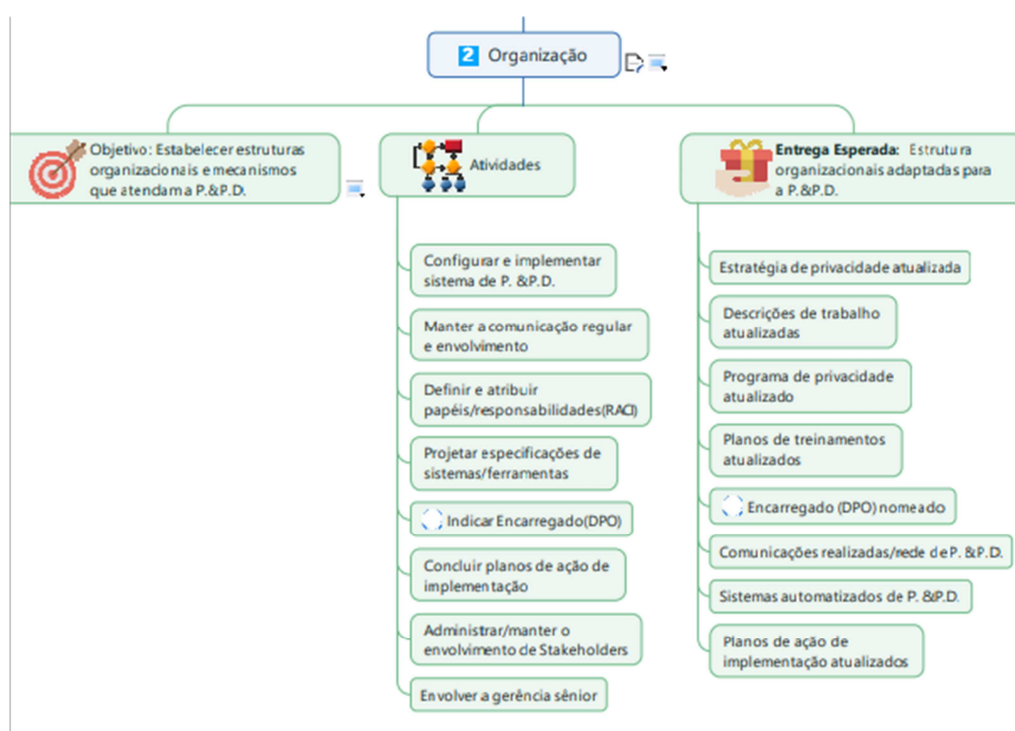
2 Organização

Objetivo: Estabelecer estruturas organizacionais e mecanismos que atendam a P.&P.D.

Atividades

Configurar e implementar sistema de P. &P.D.

Manter a comunicação regular e envolvimento

Definir e atribuir papéis/responsabilidades(RACI)

Projetar especificações de sistemas/ferramentas

Indicar Encarregado(DPO)

Concluir planos de ação de implementação

Administrar/manter o envolvimento de Stakeholders

Envolver a gerência sênior

Entrega Esperada: Estrutura organizacionais adaptadas para a P.&P.D.

Estratégia de privacidade atualizada

Descrições de trabalho atualizadas

Programa de privacidade atualizado

Planos de treinamentos atualizados

Encarregado (DPO) nomeado

Comunicações realizadas/rede de P. &P.D.

Sistemas automatizados de P. &P.D.

Planos de ação de implementação atualizados